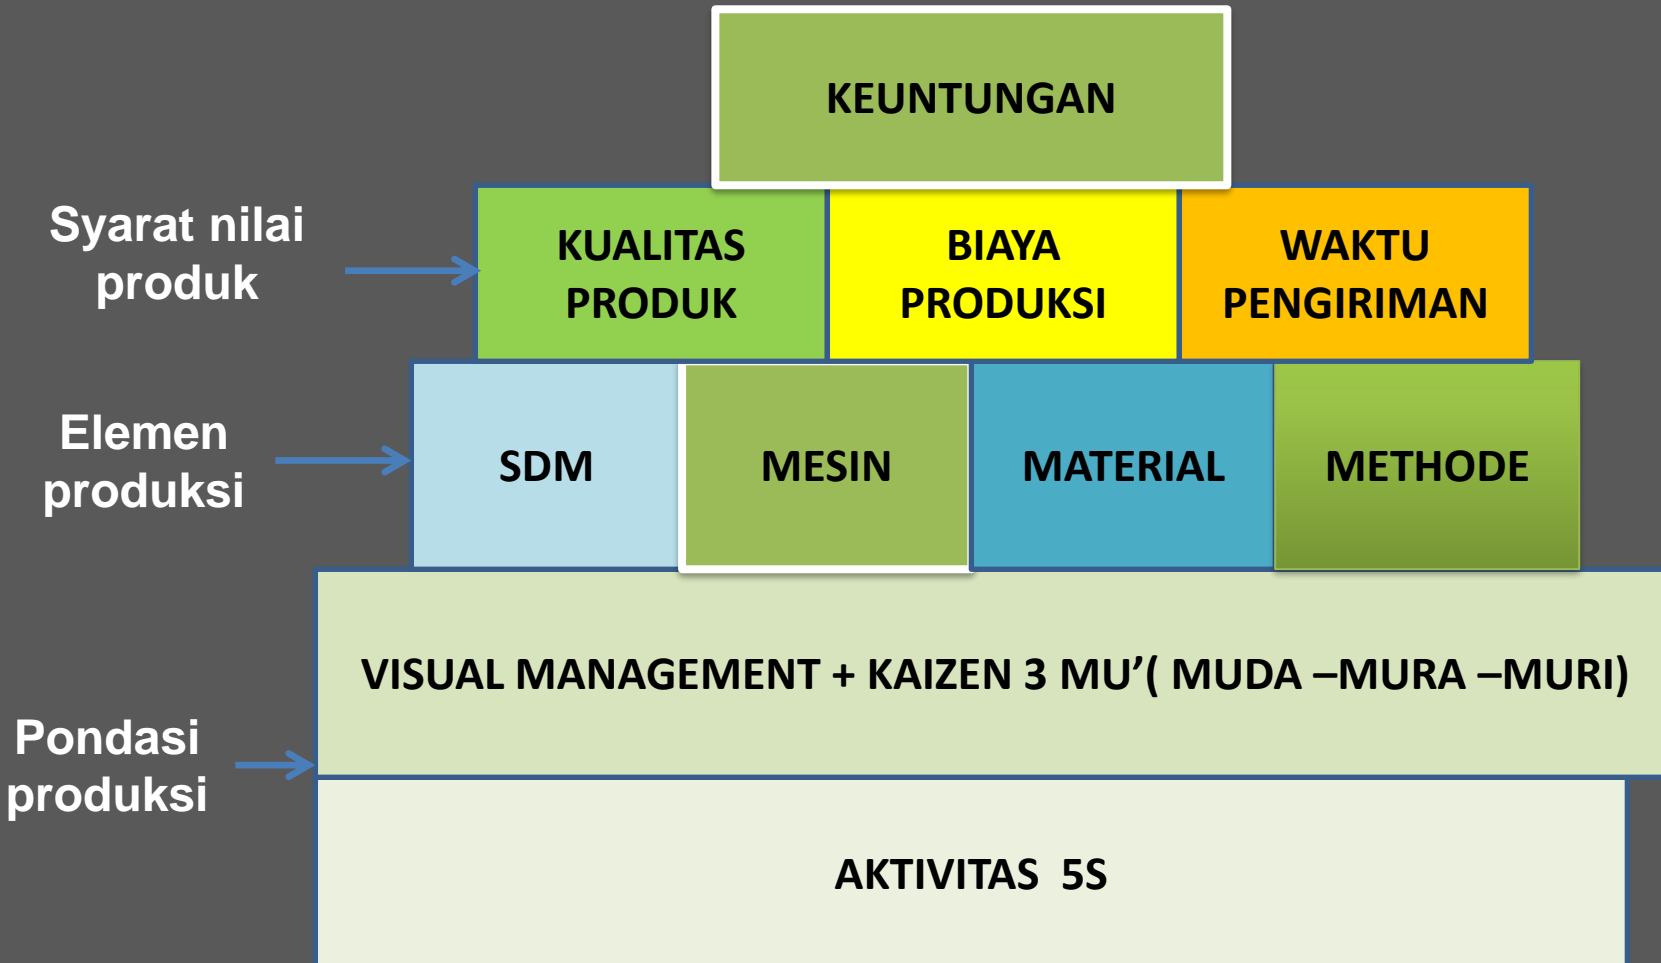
KEUNTUNGAN

Syarat nilai produk

KUALITAS PRODUK

BIAYA PRODUKSI

WAKTU PENGIRIMAN

Elemen produksi

SDM

MESIN

MATERIAL

METHODE

VISUAL MANAGEMENT + KAIZEN 3 MU'( MUDA –MURA –MURI)

Pondasi produksi

AKTIVITAS 5S